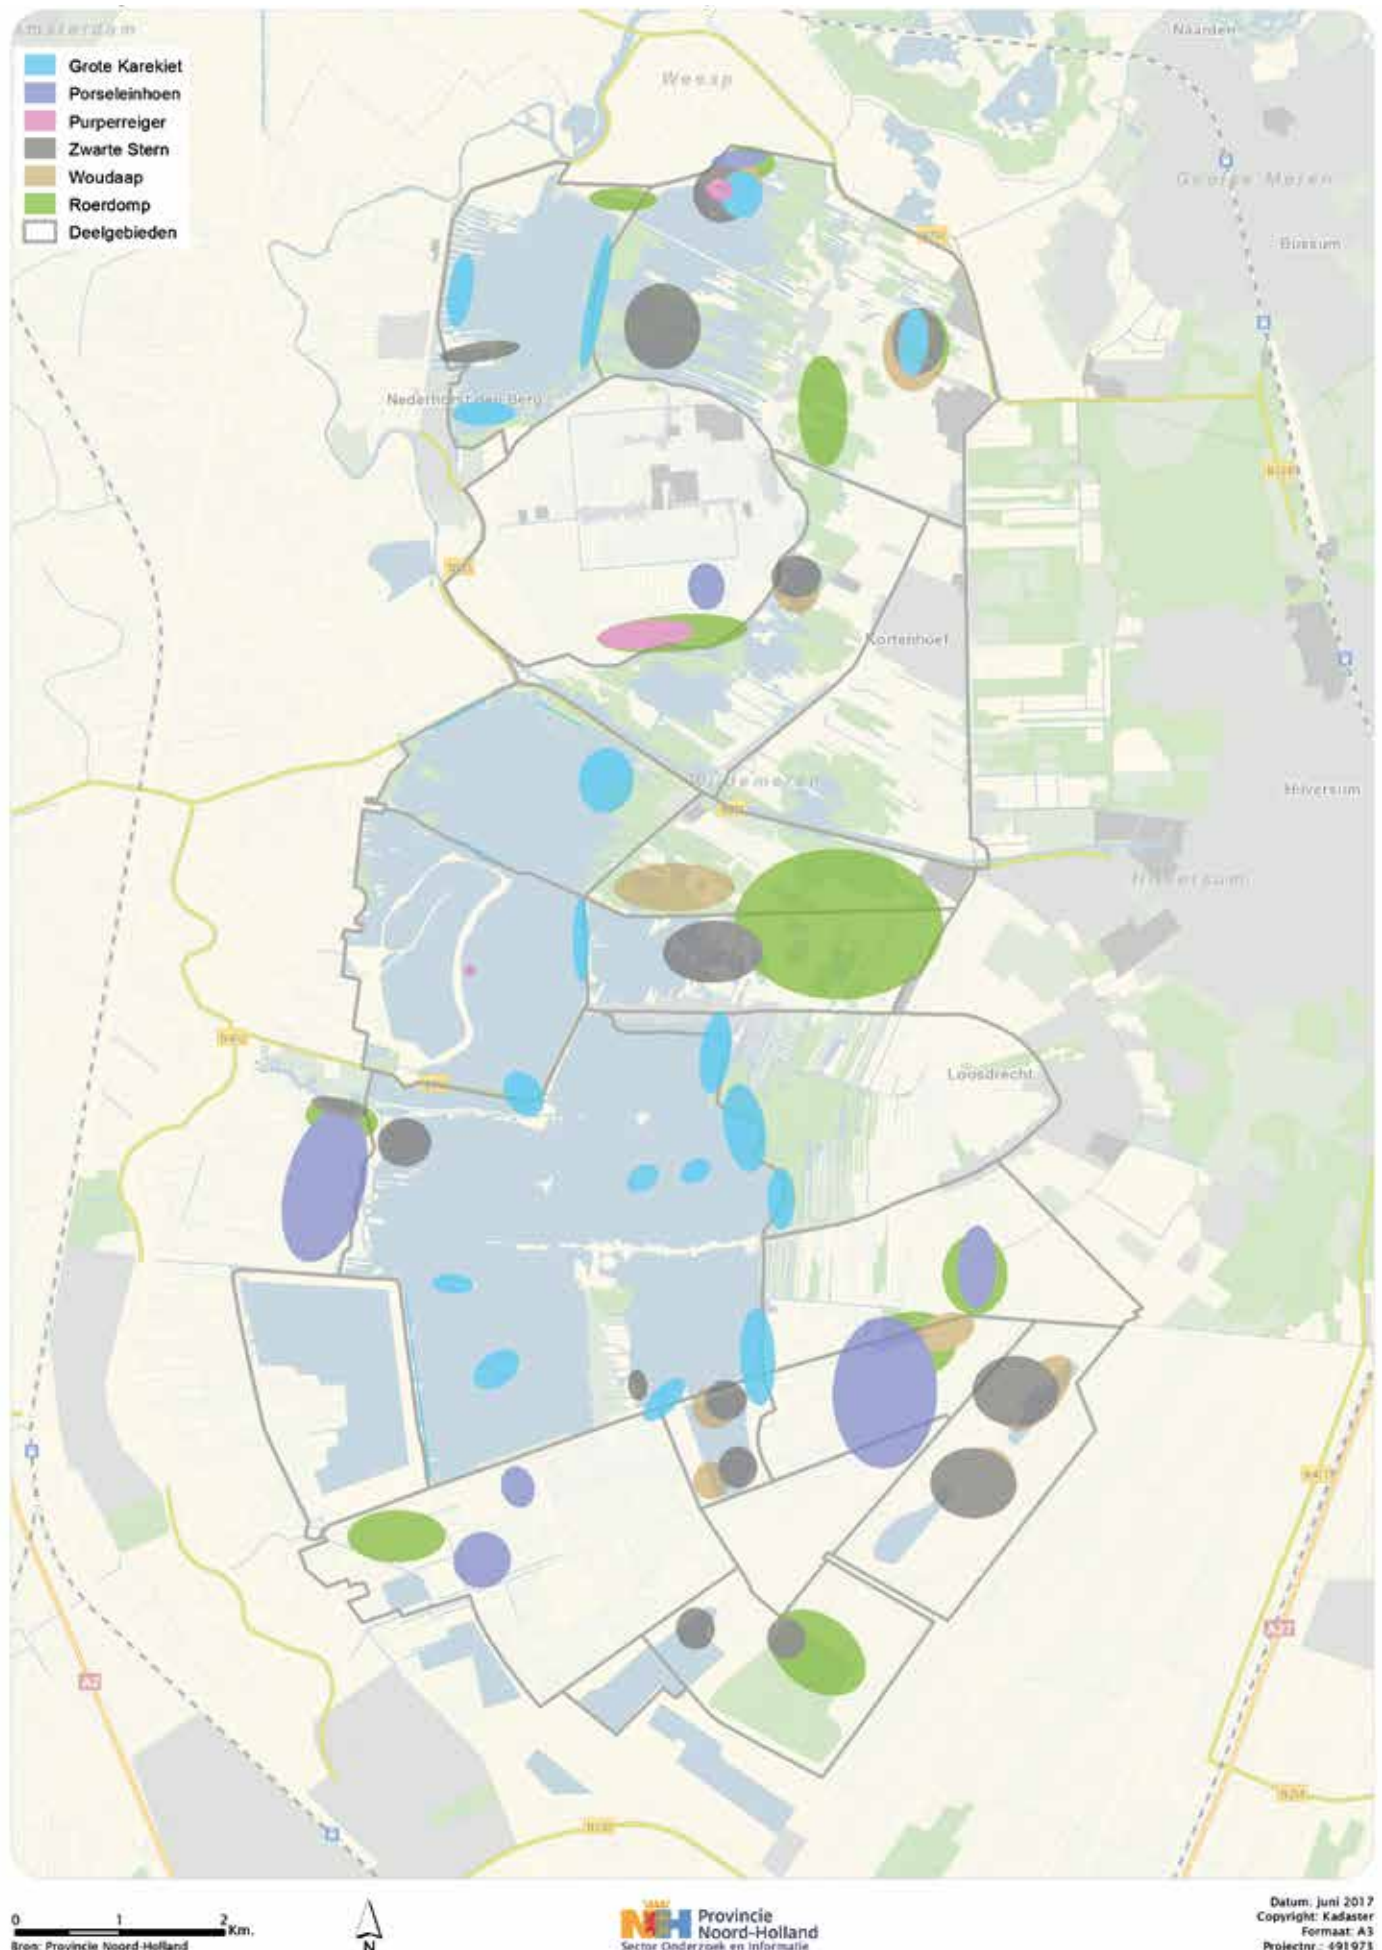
Amsterdam

Grote Karekiet
Porseleinhoen
Purperreiger
Zwarte Stern
Woudaap
Roerdomp
Deelgebieden

Weesp
Naarden
Gooise Meren
Bussum
Nederhorst den Berg
Kortenhoef
Wijdemeren
Hilversum
Hilversum
Loosdrecht

A2
A27

0 1 2 Km.
Bron: Provincie Noord-Holland
N

Provincie Noord-Holland
Sector Onderzoek en Informatie

Datum: juni 2017
Copyright: Kadaster
Formaat: A3
Projectnr.: 491973